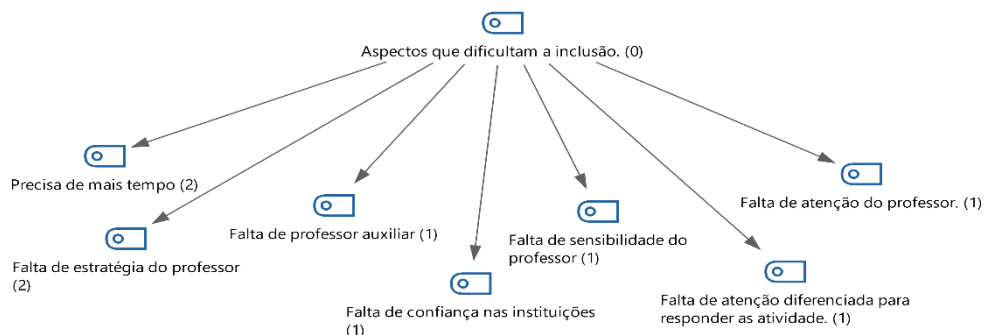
Aspectos que dificultam a inclusão. (0)

Precisa de mais tempo (2)

Falta de estratégia do professor (2)

Falta de professor auxiliar (1)

Falta de confiança nas instituições (1)

Falta de sensibilidade do professor (1)

Falta de atenção diferenciada para responder as atividade. (1)

Falta de atenção do professor. (1)